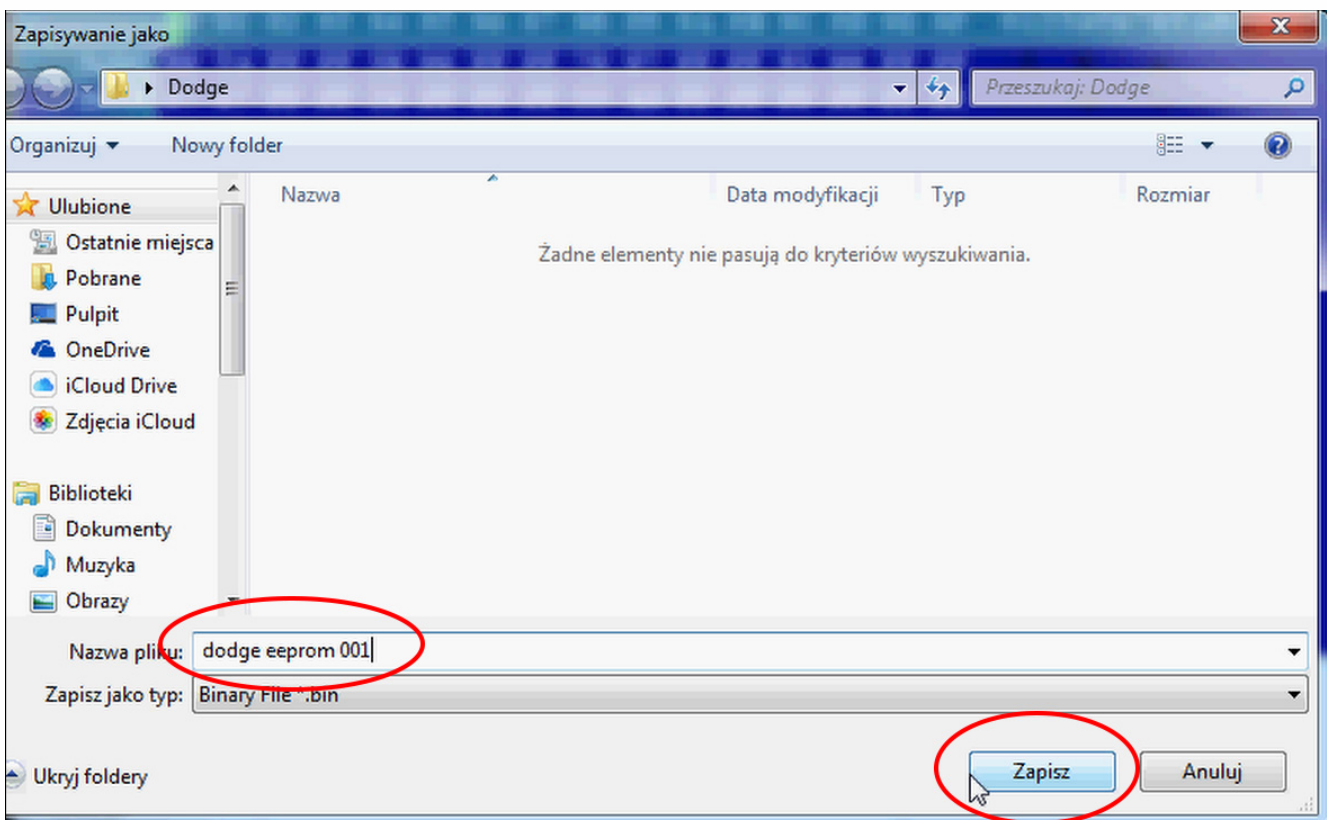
Zapisywanie jako

Dodge

Przeszukaj: Dodge

Organizuj ▾

Nowy folder

Ulubione
Ostatnie miejsca
Pobrane
Pulpit
OneDrive
iCloud Drive
Zdjęcia iCloud

Biblioteki
Dokumenty
Muzyka
Obrazy

| Nazwa | Data modyfikacji | Typ | Rozmiar |
|---|---|---|---|

Żadne elementy nie pasują do kryteriów wyszukiwania.

Nazwa pliku: dodge eeprom 001

Zapisz jako typ: Binary File *.bin

Ukryj foldery

Zapisz

Anuluj